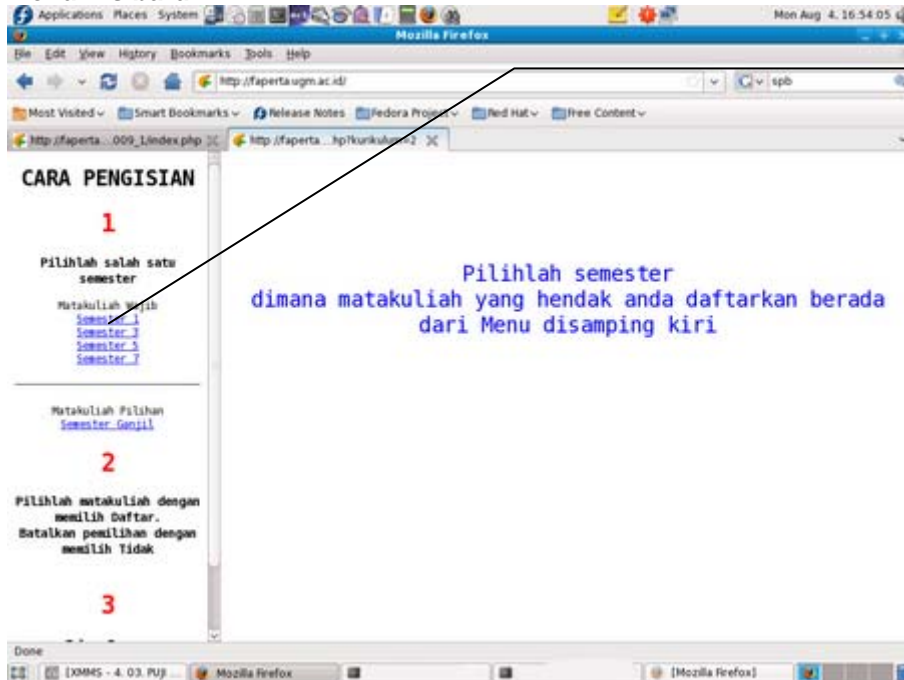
Applications Places System

Mon Aug 4, 16:54:05

Mozilla Firefox

File Edit View History Bookmarks Tools Help

http://faperta.ugm.ac.id/

spb

Most Visited Smart Bookmarks Release Notes Fedora Project Red Hat Free Content

http://faperta...009_1/index.php

http://faperta...hp?kurikulum=2

CARA PENGISIAN

1

Pilihlah salah satu semester

Matakuliah Wajib
Semester 1
Semester 3
Semester 5
Semester 7

Matakuliah Pilihan
Semester Ganjil

2

Pilihlah matakuliah dengan memilih Daftar. Batalkan pemilihan dengan memilih Tidak

3

Pilihlah semester
dimana matakuliah yang hendak anda daftarkan berada
dari Menu disamping kiri

Done

[XMMS - 4. 03. PUJI ...

Mozilla Firefox

[Mozilla Firefox]